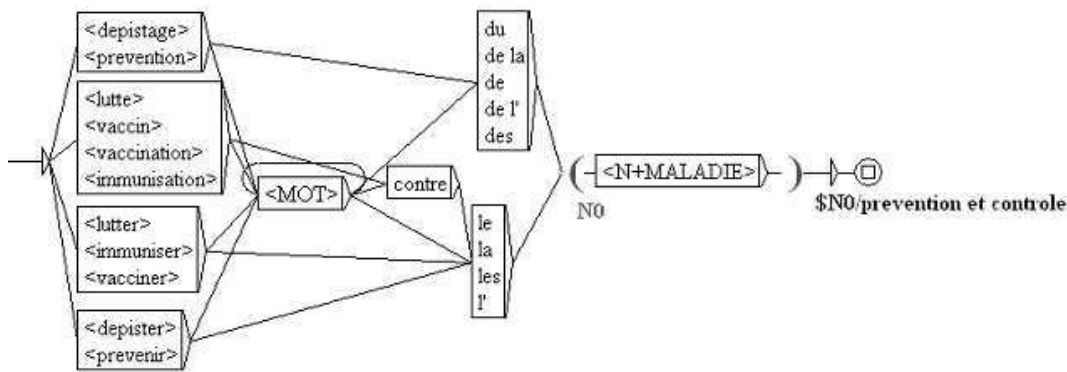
<depistage>
<prevention>

<lutte>
<vaccin>
<vaccination>
<immunisation>

<lutter>
<immuniser>
<vacciner>

<depister>
<prevenir>

<MOT>

contre

du
de la
de
de l'
des

le
la
les
l'

(
<N+MALADIE>
)
N0

$N0/prevention et controle